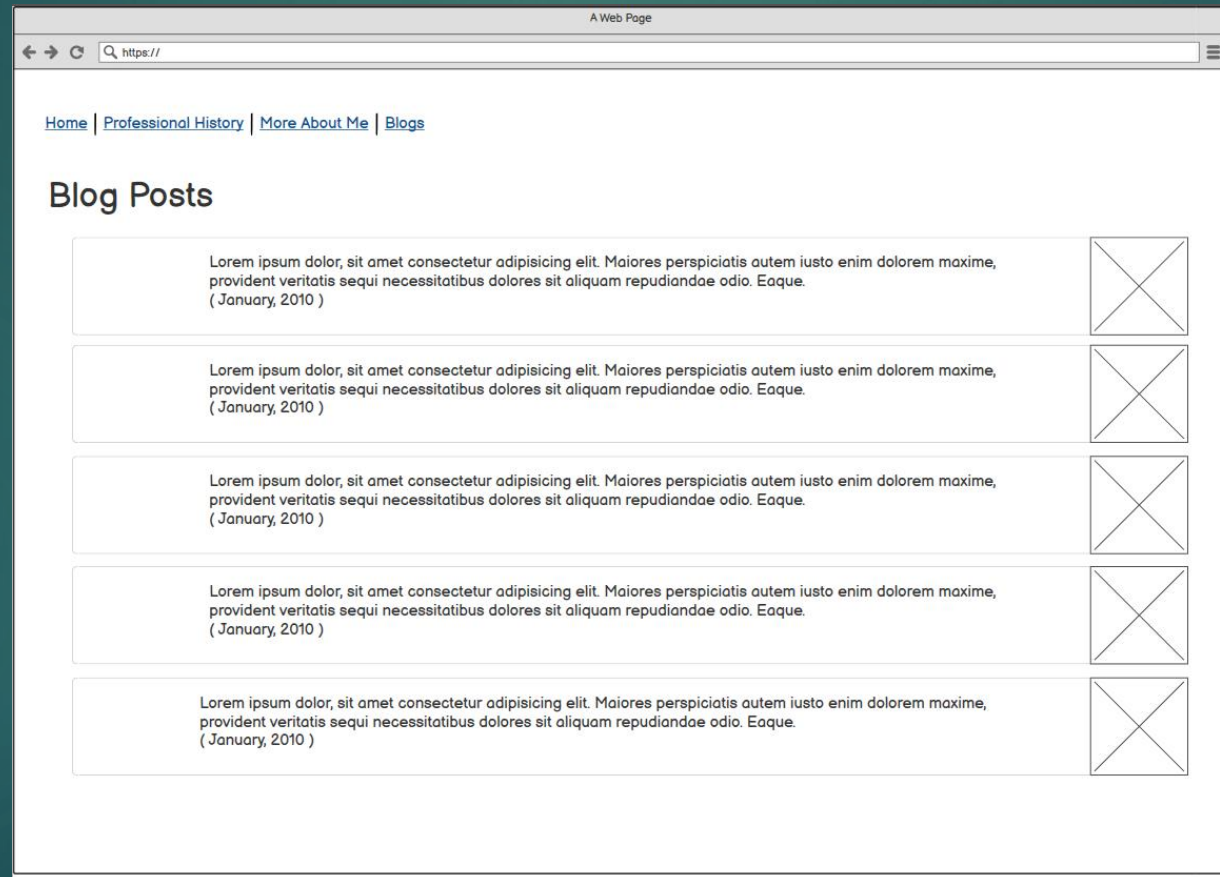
A Web Page

https://

Home | Professional History | More About Me | Blogs

Blog Posts

Lorem ipsum dolor, sit amet consectetur adipisicing elit. Maiores perspiciatis autem iusto enim dolorem maxime, provident veritatis sequi necessitatibus dolores sit aliquam repudiandae odio. Eaque.
( January, 2010 )

Lorem ipsum dolor, sit amet consectetur adipisicing elit. Maiores perspiciatis autem iusto enim dolorem maxime, provident veritatis sequi necessitatibus dolores sit aliquam repudiandae odio. Eaque.
( January, 2010 )

Lorem ipsum dolor, sit amet consectetur adipisicing elit. Maiores perspiciatis autem iusto enim dolorem maxime, provident veritatis sequi necessitatibus dolores sit aliquam repudiandae odio. Eaque.
( January, 2010 )

Lorem ipsum dolor, sit amet consectetur adipisicing elit. Maiores perspiciatis autem iusto enim dolorem maxime, provident veritatis sequi necessitatibus dolores sit aliquam repudiandae odio. Eaque.
( January, 2010 )

Lorem ipsum dolor, sit amet consectetur adipisicing elit. Maiores perspiciatis autem iusto enim dolorem maxime, provident veritatis sequi necessitatibus dolores sit aliquam repudiandae odio. Eaque.
( January, 2010 )